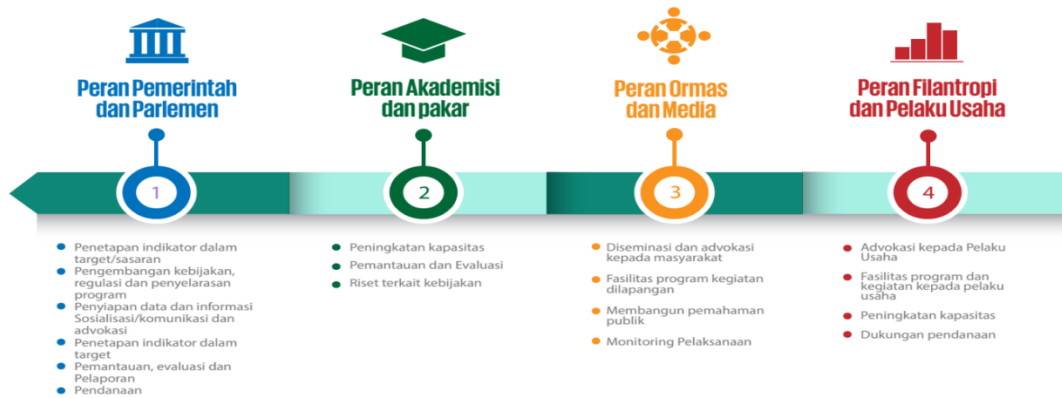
Peran Pemerintah dan Parlemen

1

- Penetapan indikator dalam target/sasaran
- Pengembangan kebijakan, regulasi dan penyelarasan program
- Penyiapan data dan informasi Sosialisasi/komunikasi dan advokasi
- Penetapan indikator dalam target
- Pemantauan, evaluasi dan Pelaporan
- Pendanaan

Peran Akademisi dan pakar

2

- Peningkatan kapasitas
- Pemantauan dan Evaluasi
- Riset terkait kebijakan

Peran Ormas dan Media

3

- Diseminasi dan advokasi kepada masyarakat
- Fasilitas program kegiatan dilapangan
- Membangun pemahaman publik
- Monitoring Pelaksanaan

Peran Filantropi dan Pelaku Usaha

4

- Advokasi kepada Pelaku Usaha
- Fasilitas program dan kegiatan kepada pelaku usaha
- Peningkatan kapasitas
- Dukungan pendanaan